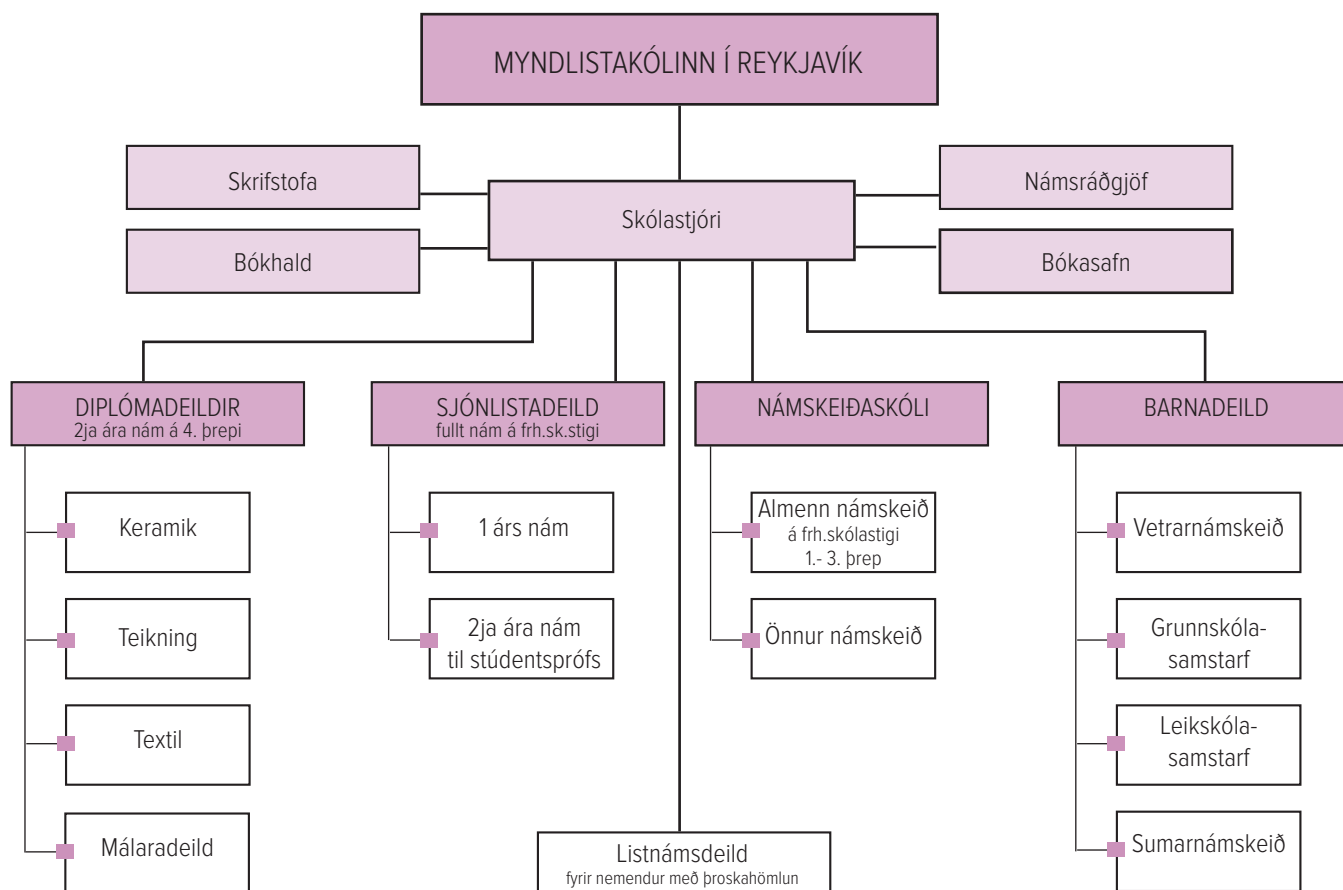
MYNDLISTAKÓLINN Í REYKJAVÍK

Skrifstofa

Bókhald

Skólastjóri

Námsráðgjöf

Bókasafn

DIPLÓMADEILDIR
2ja ára nám á 4. þrepi

Keramik

Teikning

Textil

Málaradeild

SJÓNLISTADEILD
fullt nám á frh.sk.stigi

1 árs nám

2ja ára nám til stúdentsprófs

NÁMSKEIÐASKÓLI

Almenn námskeið
á frh.skólastigi
1.- 3. þrep

Önnur námskeið

BARNADEILD

Vetrarnámskeið

Grunnskólasamstarf

Leikskólasamstarf

Sumarnámskeið

Listnámsdeild
fyrir nemendur með þroskahömlun